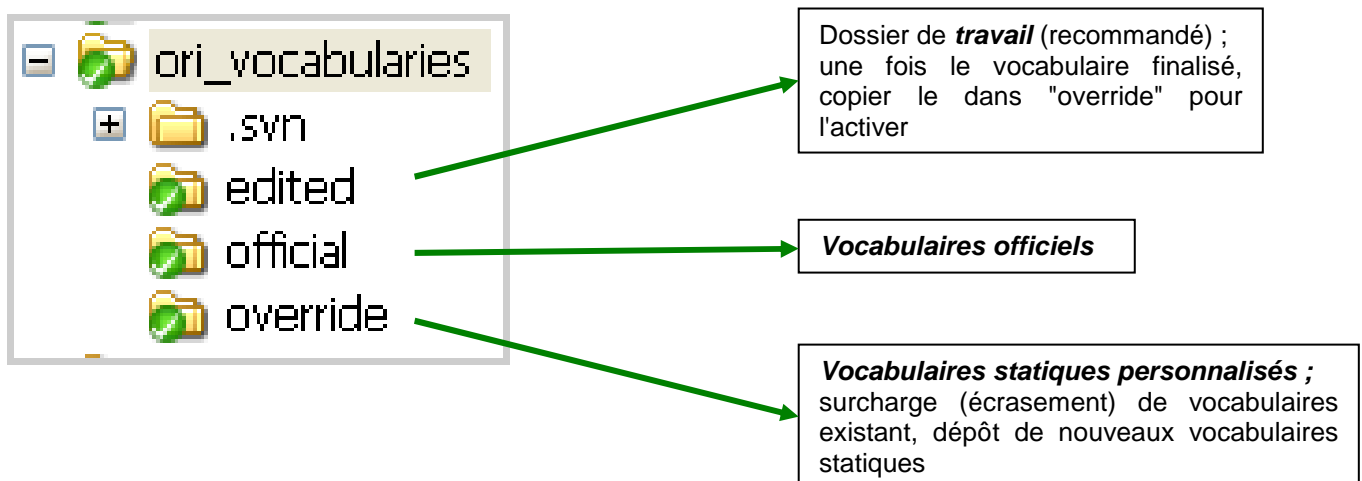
ori_vocabularies
.svn
edited
official
override

Dossier de ***travail*** (recommandé) ; une fois le vocabulaire finalisé, copier le dans "override" pour l'activer

***Vocabulaires officiels***

***Vocabulaires statiques personnalisés ;*** surcharge (écrasement) de vocabulaires existant, dépôt de nouveaux vocabulaires statiques